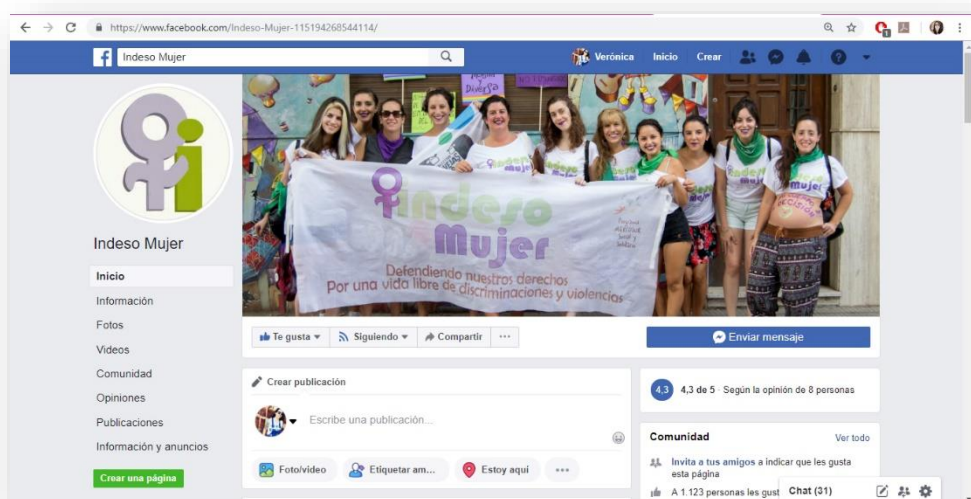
https://www.facebook.com/Indeso-Mujer-115194268544114/

Indeso Mujer

Verónica Inicio Crear

Plural y Diversa

Indeso Mujer
Defendiendo nuestros derechos
Por una vida libre de discriminaciones y violencias

Indeso Mujer

Inicio
Información
Fotos
Videos
Comunidad
Opiniones
Publicaciones
Información y anuncios

Crear una página

Te gusta
Siguiendo
Compartir
...
Enviar mensaje

Crear publicación
Escribe una publicación...
Foto/video
Etiquetar am...
Estoy aquí
...

4,3
4,3 de 5 · Según la opinión de 8 personas

Comunidad
Ver todo
Invita a tus amigos a indicar que les gusta esta página
A 1.123 personas les gust
Chat (31)